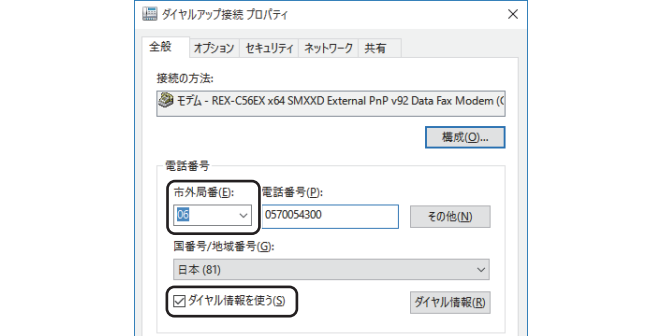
ダイヤルアップ接続 プロパティ
×

全般 オプション セキュリティ ネットワーク 共有

接続の方法:
モデム - REX-C56EX x64 SMXXD External PnP v92 Data Fax Modem (C

構成(O)...

電話番号
市外局番(E):
06
電話番号(P):
0570054300
その他(N)

国番号/地域番号(G):
日本 (81)

ダイヤル情報を使う(S)
ダイヤル情報(R)